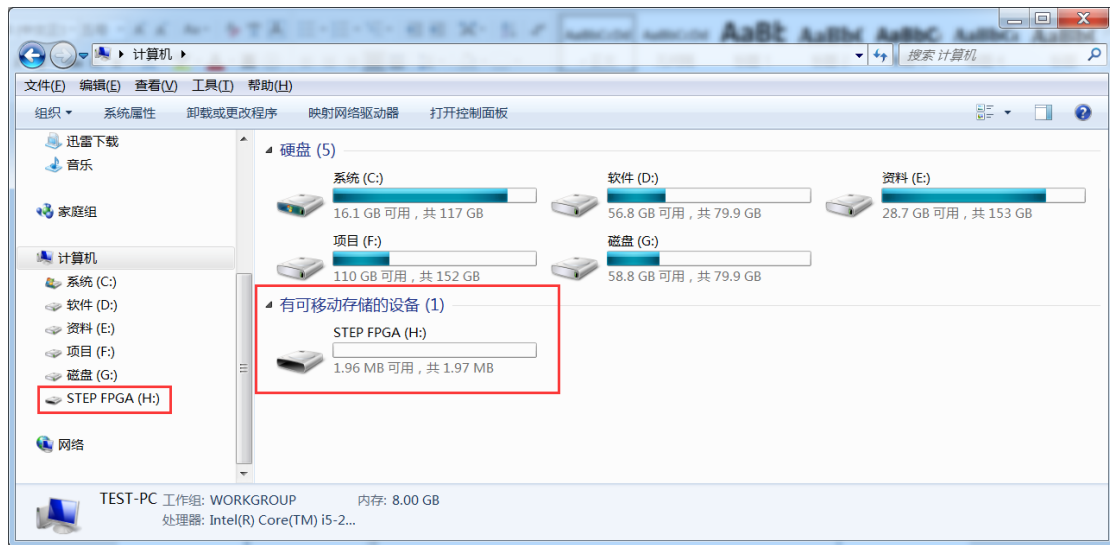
▸ 计算机 ▸

搜索 计算机

文件(F) 编辑(E) 查看(V) 工具(T) 帮助(H)

组织 ▾ 系统属性 卸载或更改程序 映射网络驱动器 打开控制面板

迅雷下载
音乐

家庭组

计算机
系统 (C:)
软件 (D:)
资料 (E:)
项目 (F:)
磁盘 (G:)
STEP FPGA (H:)

网络

硬盘 (5)

系统 (C:)
16.1 GB 可用，共 117 GB

软件 (D:)
56.8 GB 可用，共 79.9 GB

资料 (E:)
28.7 GB 可用，共 153 GB

项目 (F:)
110 GB 可用，共 152 GB

磁盘 (G:)
58.8 GB 可用，共 79.9 GB

有可移动存储的设备 (1)

STEP FPGA (H:)
1.96 MB 可用，共 1.97 MB

TEST-PC 工作组: WORKGROUP 内存: 8.00 GB
处理器: Intel(R) Core(TM) i5-2...